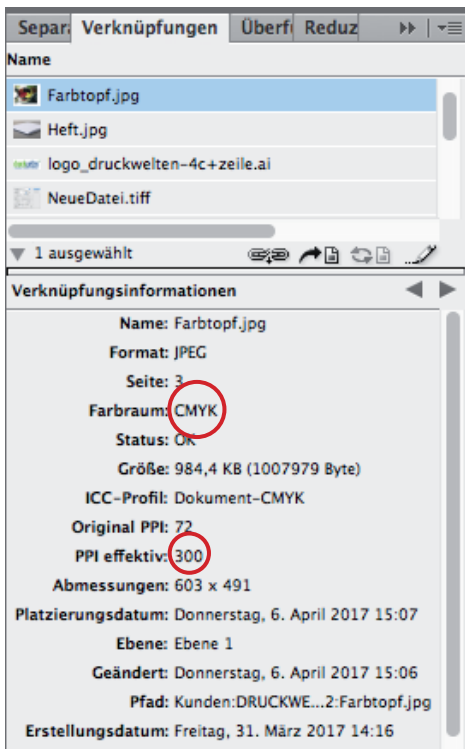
Separa Verknüpfungen Überfü Reduz

Name

Farbtopf.jpg

Heft.jpg

logo_druckwelten-4c+zeile.ai

NeueDatei.tiff

1 ausgewählt

Verknüpfungsinformationen

| | |
|---|---|
| Name: | Farbtopf.jpg |
| Format: | JPEG |
| Seite: | 3 |
| Farbraum: | CMYK |
| Status: | OK |
| Größe: | 984,4 KB (1007979 Byte) |
| ICC-Profil: | Dokument-CMYK |
| Original PPI: | 72 |
| PPI effektiv: | 300 |
| Abmessungen: | 603 x 491 |
| Platzierungsdatum: | Donnerstag, 6. April 2017 15:07 |
| Ebene: | Ebene 1 |
| Geändert: | Donnerstag, 6. April 2017 15:06 |
| Pfad: | Kunden:DRUCKWE...2:Farbtopf.jpg |
| Erstellungsdatum: | Freitag, 31. März 2017 14:16 |